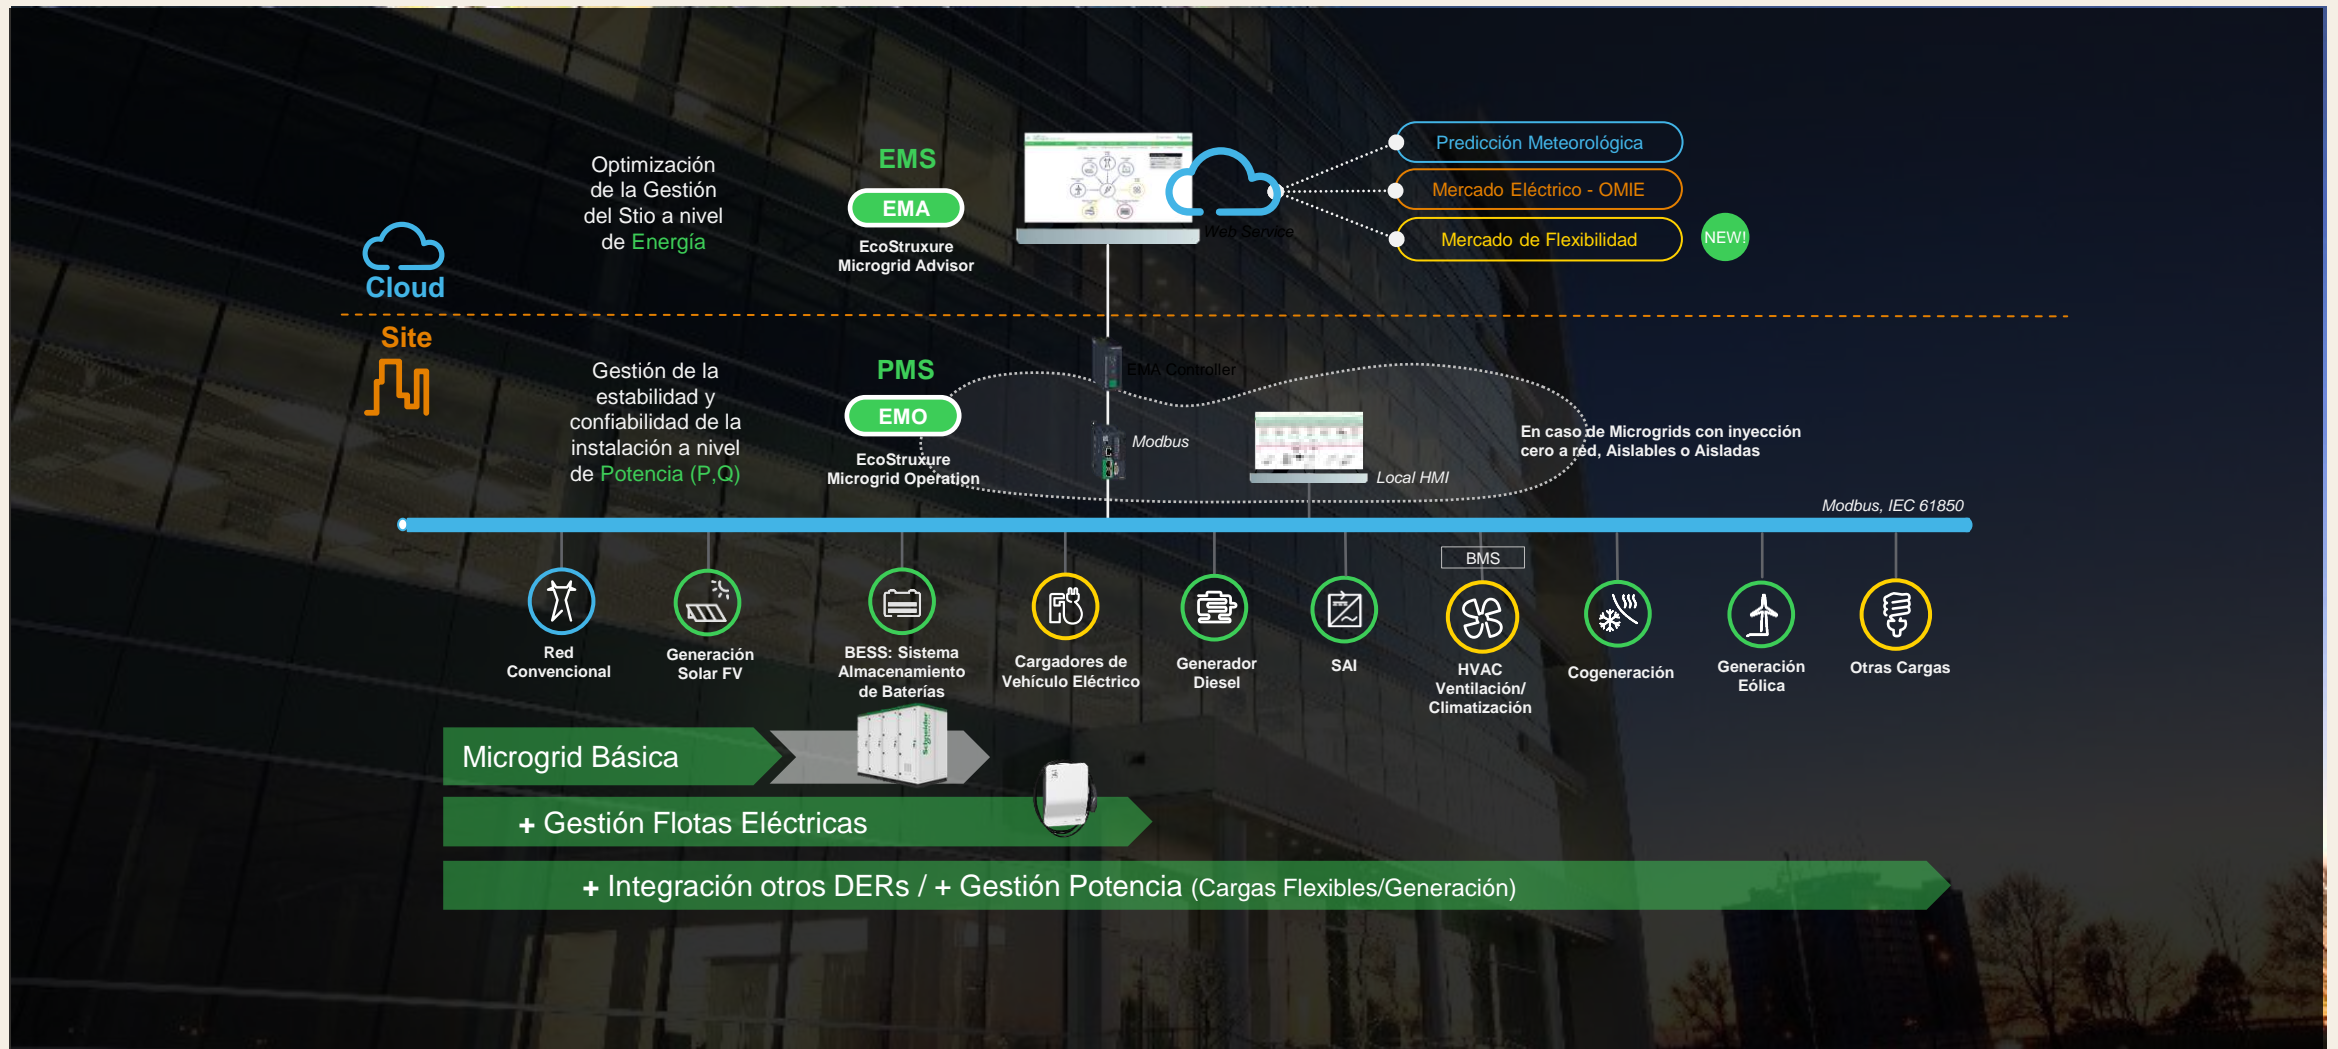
Cloud

Optimización de la Gestión del Stio a nivel de Energía

EMS

EMA

EcoStruxure Microgrid Advisor

Web Service

Predicción Meteorológica

Mercado Eléctrico - OMIE

Mercado de Flexibilidad

NEW!

Site

Gestión de la estabilidad y confiabilidad de la instalación a nivel de Potencia (P,Q)

PMS

EMO

EcoStruxure Microgrid Operation

EMA Controller

Modbus

Local HMI

En caso de Microgrids con inyección cero a red, Aislables o Aisladas

Modbus, IEC 61850

BMS

Red Convencional

Generación Solar FV

BESS: Sistema Almacenamiento de Baterías

Cargadores de Vehículo Eléctrico

Generador Diesel

SAI

HVAC Ventilación/ Climatización

Cogeneración

Generación Eólica

Otras Cargas

Microgrid Básica

+ Gestión Flotas Eléctricas

+ Integración otros DERs / + Gestión Potencia (Cargas Flexibles/Generación)